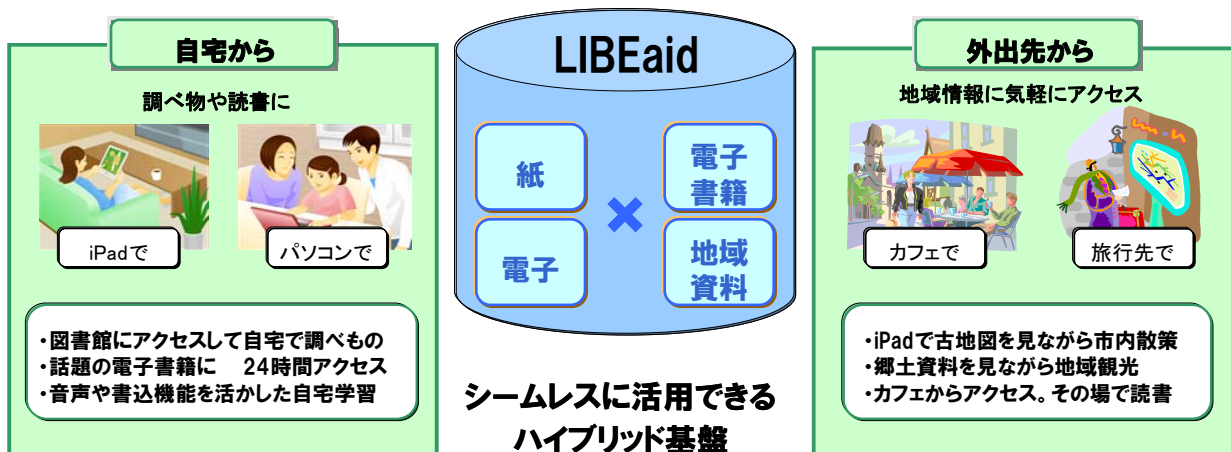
自宅から

調べ物や読書に

iPadで

パソコンで

・図書館にアクセスして自宅で調べもの
・話題の電子書籍に　24時間アクセス
・音声や書込機能を活かした自宅学習

LIBEaid

紙

電子

×

電子書籍

地域資料

シームレスに活用できるハイブリッド基盤

外出先から

地域情報に気軽にアクセス

カフェで

旅行先で

・iPadで古地図を見ながら市内散策
・郷土資料を見ながら地域観光
・カフェからアクセス。その場で読書